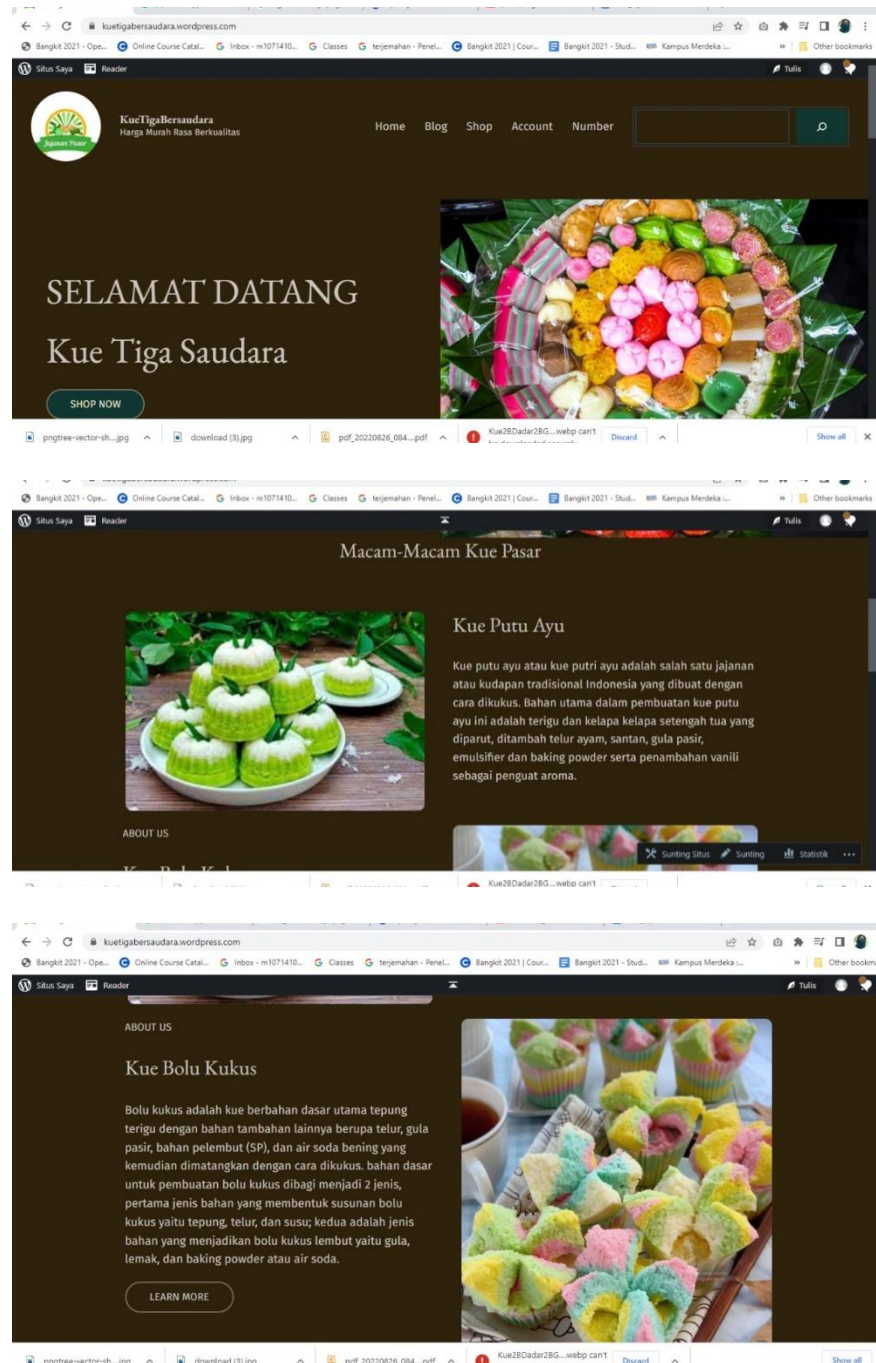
kuetigabersaudara.wordpress.com

Bangkit 2021 - Ope... Online Course Catal... Inbox - m1071410... Classes terjemahan - Penel... Bangkit 2021 | Cour... Bangkit 2021 - Stud... Kampus Merdeka :... Other bookmarks

Situs Saya Reader Tulis

Jajanan Pasar

KueTigaBersaudara
Harga Murah Rasa Berkualitas

Home Blog Shop Account Number

SELAMAT DATANG

Kue Tiga Saudara

SHOP NOW

pngtree-vector-sh....jpg download (3).jpg pdf_20220826_084....pdf Kue2BDadar2BG....webp can't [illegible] Discard Show all

Bangkit 2021 - Ope... Online Course Catal... Inbox - m1071410... Classes terjemahan - Penel... Bangkit 2021 | Cour... Bangkit 2021 - Stud... Kampus Merdeka :... Other bookmarks

Situs Saya Reader Tulis

Macam-Macam Kue Pasar

Kue Putu Ayu

Kue putu ayu atau kue putri ayu adalah salah satu jajanan atau kudapan tradisional Indonesia yang dibuat dengan cara dikukus. Bahan utama dalam pembuatan kue putu ayu ini adalah terigu dan kelapa kelapa setengah tua yang diparut, ditambah telur ayam, santan, gula pasir, emulsifier dan baking powder serta penambahan vanili sebagai penguat aroma.

ABOUT US

Sunting Situs Sunting Statistik

Kue2BDadar2BG....webp can't Discard

kuetigabersaudara.wordpress.com

Bangkit 2021 - Ope... Online Course Catal... Inbox - m1071410... Classes terjemahan - Penel... Bangkit 2021 | Cour... Bangkit 2021 - Stud... Kampus Merdeka :... Other bookmarks

Situs Saya Reader Tulis

ABOUT US

Kue Bolu Kukus

Bolu kukus adalah kue berbahan dasar utama tepung terigu dengan bahan tambahan lainnya berupa telur, gula pasir, bahan pelembut (SP), dan air soda bening yang kemudian dimatangkan dengan cara dikukus. bahan dasar untuk pembuatan bolu kukus dibagi menjadi 2 jenis, pertama jenis bahan yang membentuk susunan bolu kukus yaitu tepung, telur, dan susu; kedua adalah jenis bahan yang menjadikan bolu kukus lembut yaitu gula, lemak, dan baking powder atau air soda.

LEARN MORE

pngtree-vector-sh....jpg download (3).jpg pdf_20220826_084....pdf Kue2BDadar2BG....webp can't Discard Show all